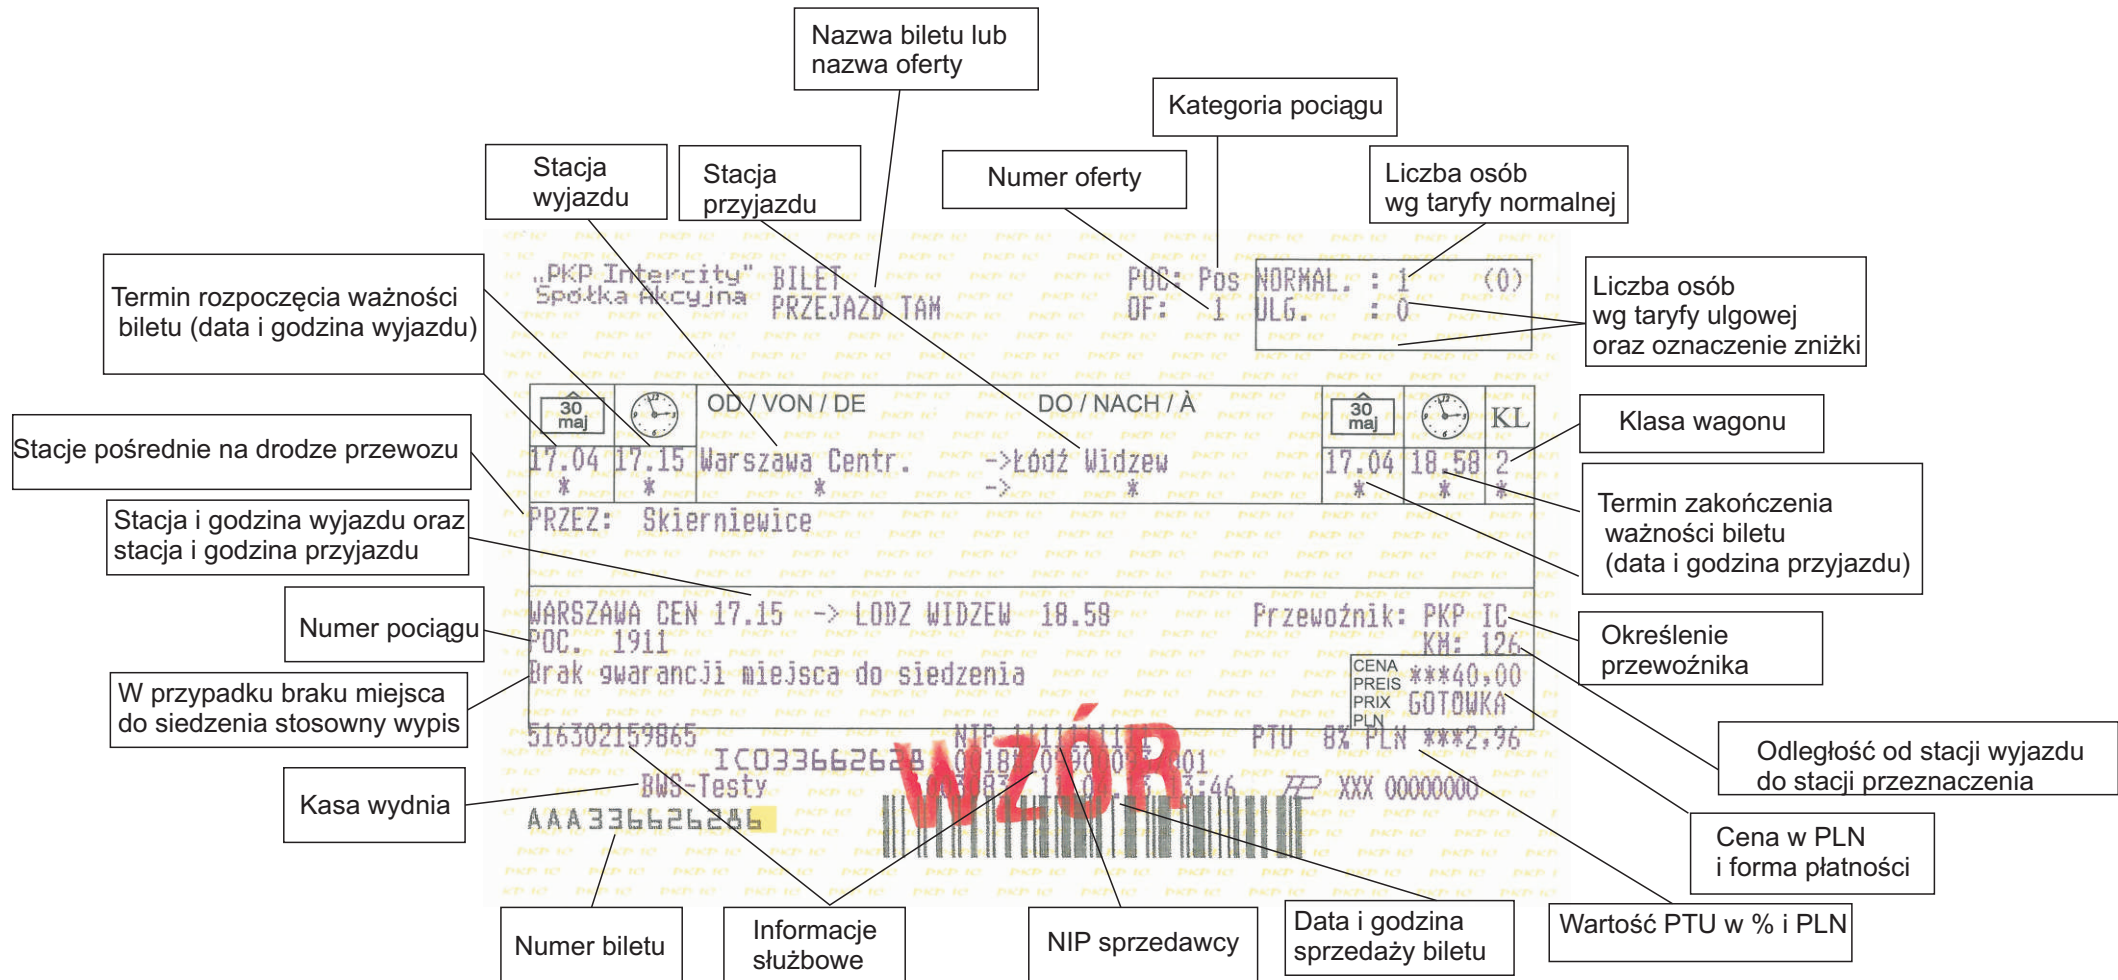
Nazwa biletu lub nazwa oferty

Kategoria pociągu

Stacja wyjazdu

Stacja przyjazdu

Numer oferty

Liczba osób wg taryfy normalnej

Termin rozpoczęcia ważności biletu (data i godzina wyjazdu)

Liczba osób wg taryfy ulgowej oraz oznaczenie zniżki

„PKP Intercity" BILET
Spółka Akcyjna PRZEJAZD TAM

POC: Pos NORMAL. : 1 (0)
OF: 1 ULG. : 0

Stacje pośrednie na drodze przewozu

Klasa wagonu

30 maj | OD / VON / DE | DO / NACH / À | 30 maj | KL

17.04 17.15 Warszawa Centr. ->Łódź Widzew 17.04 18.58 2
* * * -> * * * *

Termin zakończenia ważności biletu (data i godzina przyjazdu)

Stacja i godzina wyjazdu oraz stacja i godzina przyjazdu

PRZEZ: Skierniewice

Numer pociągu

WARSZAWA CEN 17.15 -> LODZ WIDZEW 18.58 Przewoźnik: PKP IC
POC. 1911 KM: 126

Określenie przewoźnika

W przypadku braku miejsca do siedzenia stosowny wypis

Brak gwarancji miejsca do siedzenia

CENA PREIS PRIX PLN ***40,00
GOTÓWKA

Odległość od stacji wyjazdu do stacji przeznaczenia

516302159865 NIP 111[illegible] PTU 8% PLN ***2,96
IC03366262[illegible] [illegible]18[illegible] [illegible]01
BWS-Testy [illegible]:46 XXX 00000000

WZÓR

Kasa wydnia

AAA33662626

Cena w PLN i forma płatności

Numer biletu

Informacje służbowe

NIP sprzedawcy

Data i godzina sprzedaży biletu

Wartość PTU w % i PLN